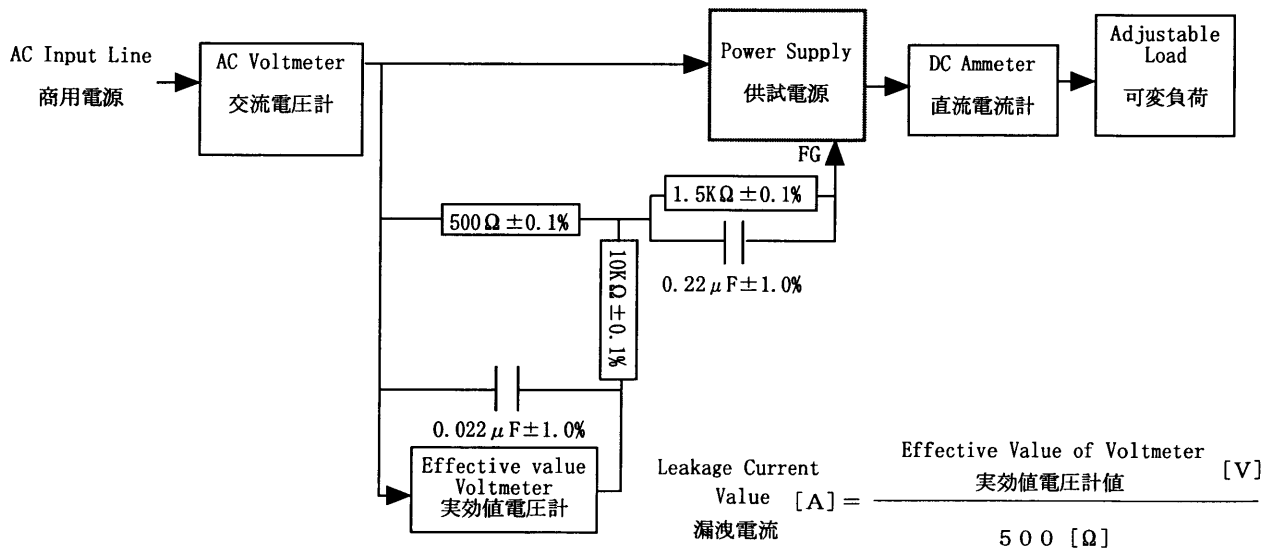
AC Input Line
商用電源

AC Voltmeter
交流電圧計

Power Supply
供試電源

DC Ammeter
直流電流計

Adjustable Load
可変負荷

FG

1.5KΩ ±0.1%

500Ω ±0.1%

10KΩ ±0.1%

0.22μF±1.0%

0.022μF±1.0%

Effective value Voltmeter
実効値電圧計

Leakage Current Value 漏洩電流 [A] = $\frac{\text{Effective Value of Voltmeter 実効値電圧計値 [V]}}{500\ [\Omega]}$